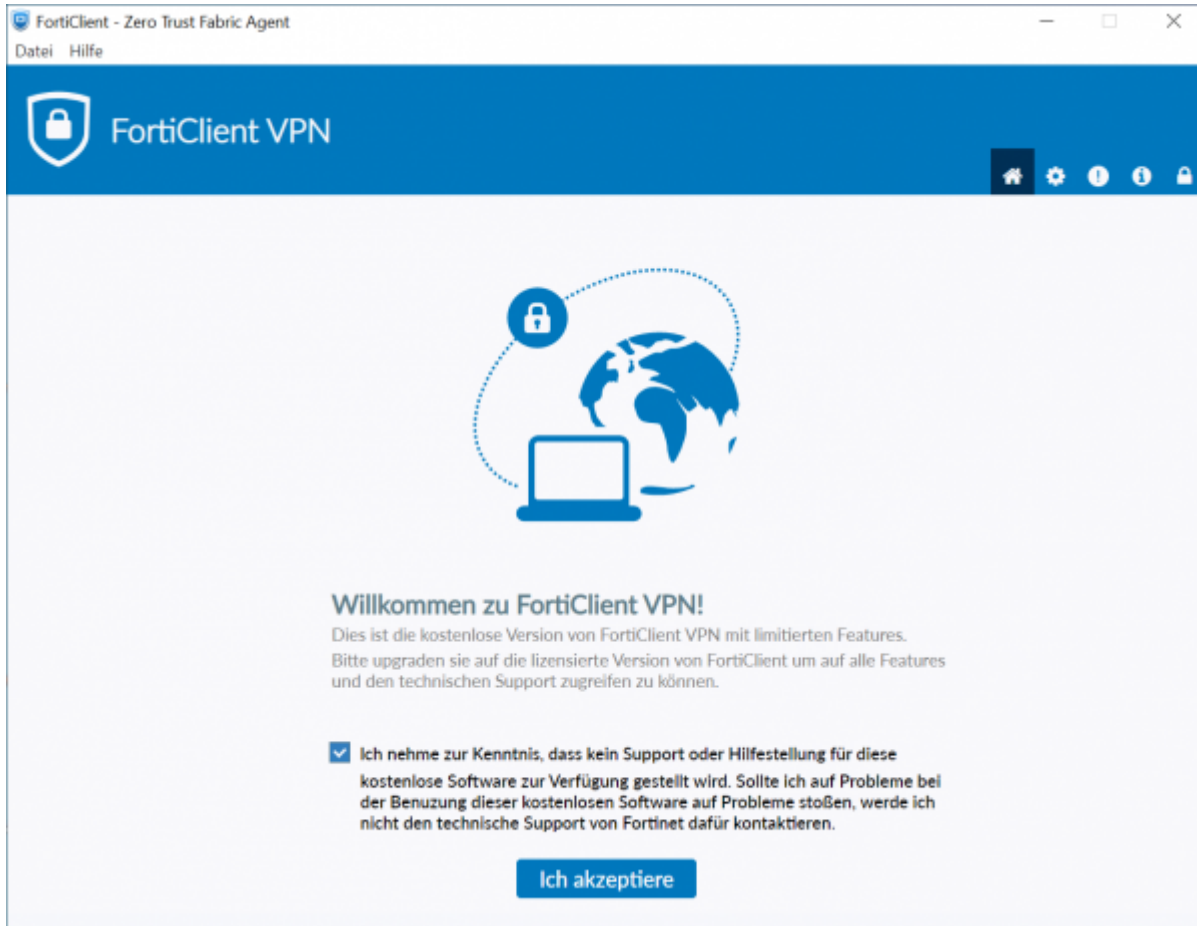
FortiClient - Zero Trust Fabric Agent

Datei Hilfe

FortiClient VPN

Willkommen zu FortiClient VPN!

Dies ist die kostenlose Version von FortiClient VPN mit limitierten Features. Bitte upgraden sie auf die lizensierte Version von FortiClient um auf alle Features und den technischen Support zugreifen zu können.

Ich nehme zur Kenntnis, dass kein Support oder Hilfestellung für diese kostenlose Software zur Verfügung gestellt wird. Sollte ich auf Probleme bei der Benuzung dieser kostenlosen Software auf Probleme stoßen, werde ich nicht den technische Support von Fortinet dafür kontaktieren.

Ich akzeptiere